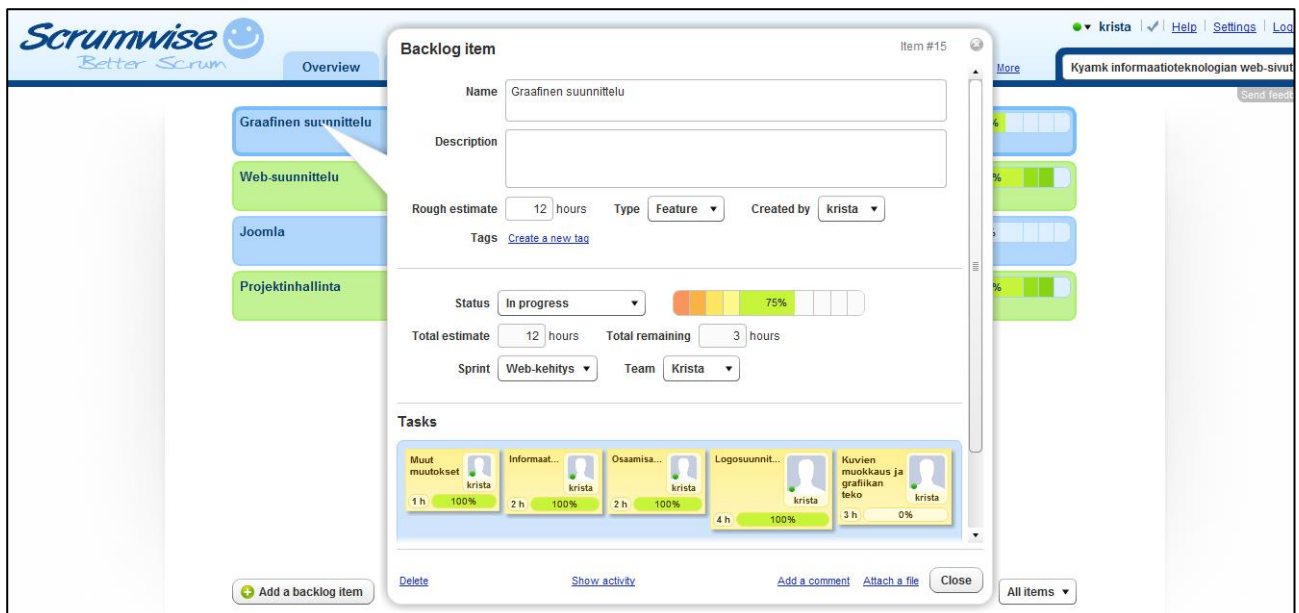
Scrumwise
Better Scrum
Overview

krista | Help | Settings | Log
More
Kyamk informaatioteknologian web-sivut
Send feedb

Graafinen suunnittelu
Web-suunnittelu
Joomla
Projektinhallinta

Backlog item
Item #15

Name Graafinen suunnittelu
Description
Rough estimate 12 hours Type Feature Created by krista
Tags Create a new tag

Status In progress 75%
Total estimate 12 hours Total remaining 3 hours
Sprint Web-kehitys Team Krista

Tasks

Muut muutokset krista 1 h 100%
Informaat... krista 2 h 100%
Osaamisa... krista 2 h 100%
Logosuunnit... krista 4 h 100%
Kuvien muokkaus ja grafiikan teko krista 3 h 0%

Delete
Show activity
Add a comment
Attach a file
Close

Add a backlog item
All items